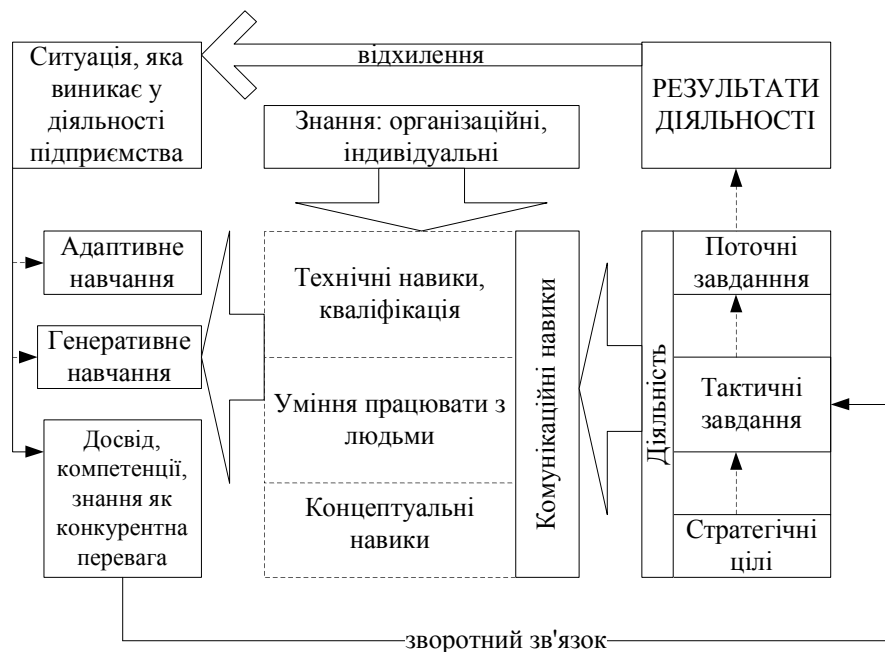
Ситуація, яка виникає у діяльності підприємства

відхилення

РЕЗУЛЬТАТИ ДІЯЛЬНОСТІ

Знання: організаційні, індивідуальні

Адаптивне навчання

Генеративне навчання

Досвід, компетенції, знання як конкурентна перевага

Технічні навики, кваліфікація

Уміння працювати з людьми

Концептуальні навики

Комунікаційні навики

Діяльність

Поточні завданння

Тактичні завдання

Стратегічні цілі

зворотний зв'язок